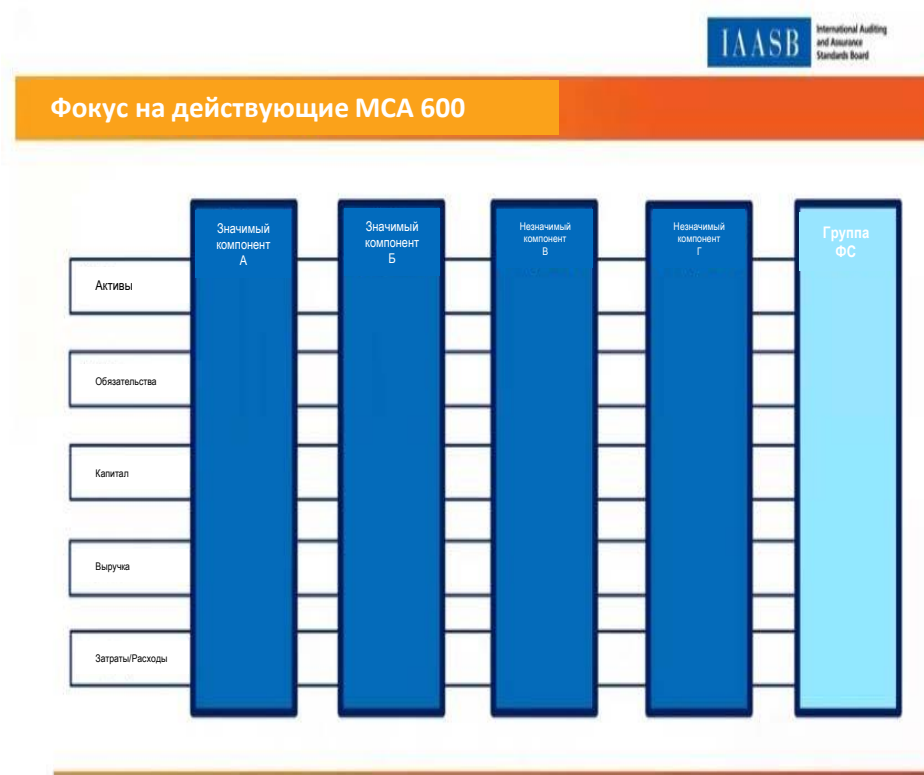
IAASB International Auditing and Assurance Standards Board

Фокус на действующие МСА 600

Значимый компонент А

Значимый компонент Б

Незначимый компонент В

Незначимый компонент Г

Группа ФС

Активы

Обязательства

Капитал

Выручка

Затраты/Расходы